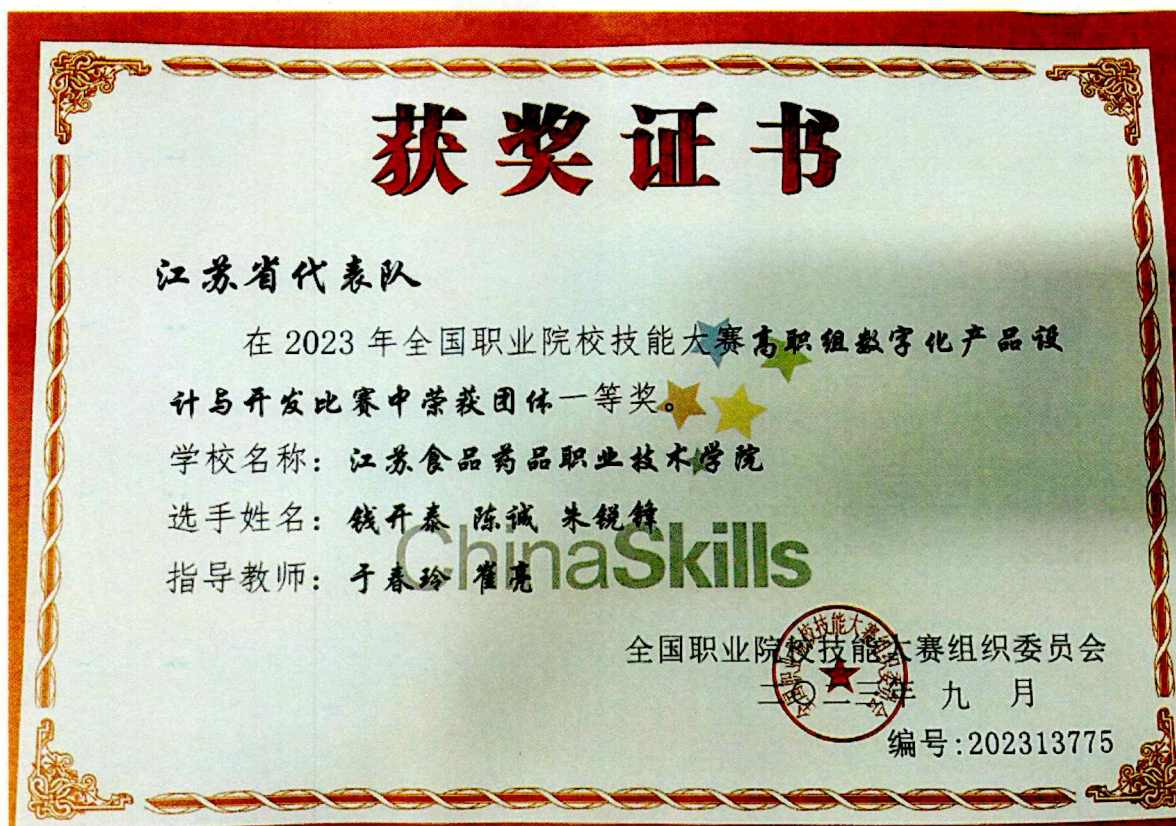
获奖证书

江苏省代表队

在 2023 年全国职业院校技能大赛高职组数字化产品设计与开发比赛中荣获团体一等奖。

学校名称：江苏食品药品职业技术学院

选手姓名：钱开泰 陈诚 朱锐锋

ChinaSkills

指导教师：于春玲 崔亮

全国职业院校技能大赛组织委员会

二〇二三年九月

编号:202313775